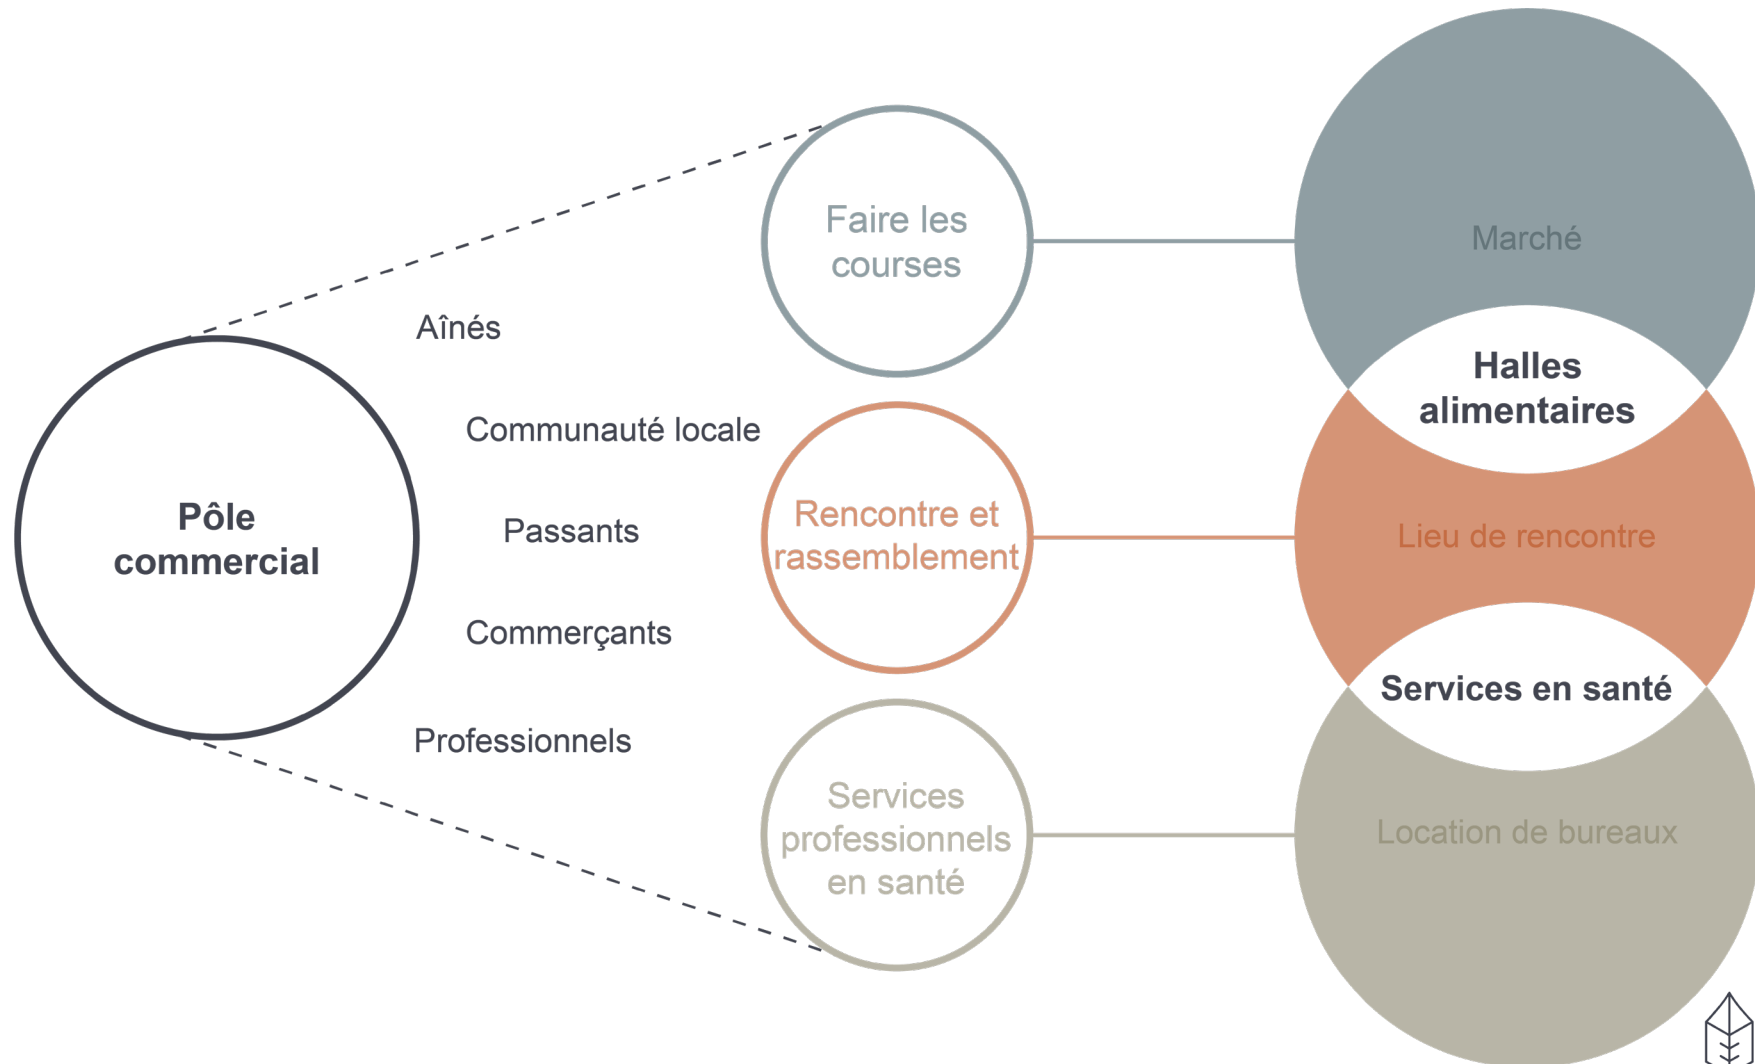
Pôle commercial

Aînés

Communauté locale

Passants

Commerçants

Professionnels

Faire les courses

Rencontre et rassemblement

Services professionnels en santé

Marché

Halles alimentaires

Lieu de rencontre

Services en santé

Location de bureaux